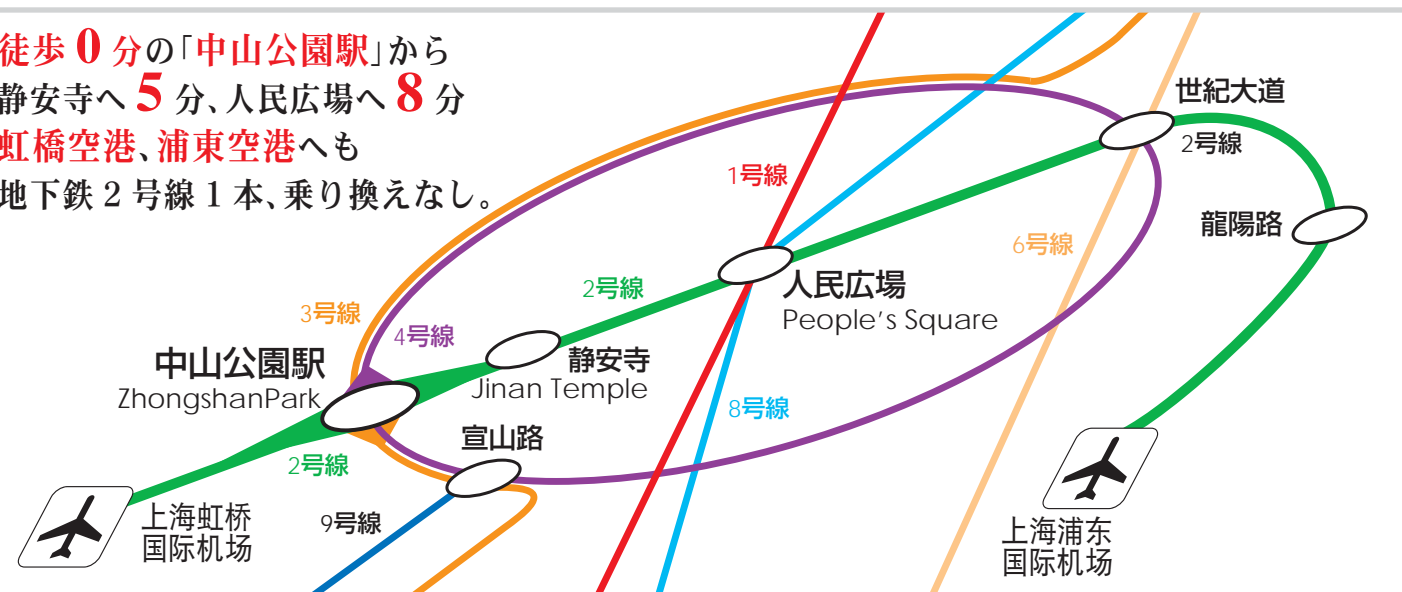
徒歩 0 分の「中山公園駅」から
静安寺へ 5 分、人民広場へ 8 分
虹橋空港、浦東空港へも
地下鉄 2 号線 1 本、乗り換えなし。

世紀大道
2号線
龍陽路
1号線
6号線
2号線
人民広場
People's Square
3号線
4号線
中山公園駅
ZhongshanPark
静安寺
Jinan Temple
8号線
宣山路
2号線
9号線
上海虹桥
国际机场
上海浦东
国际机场